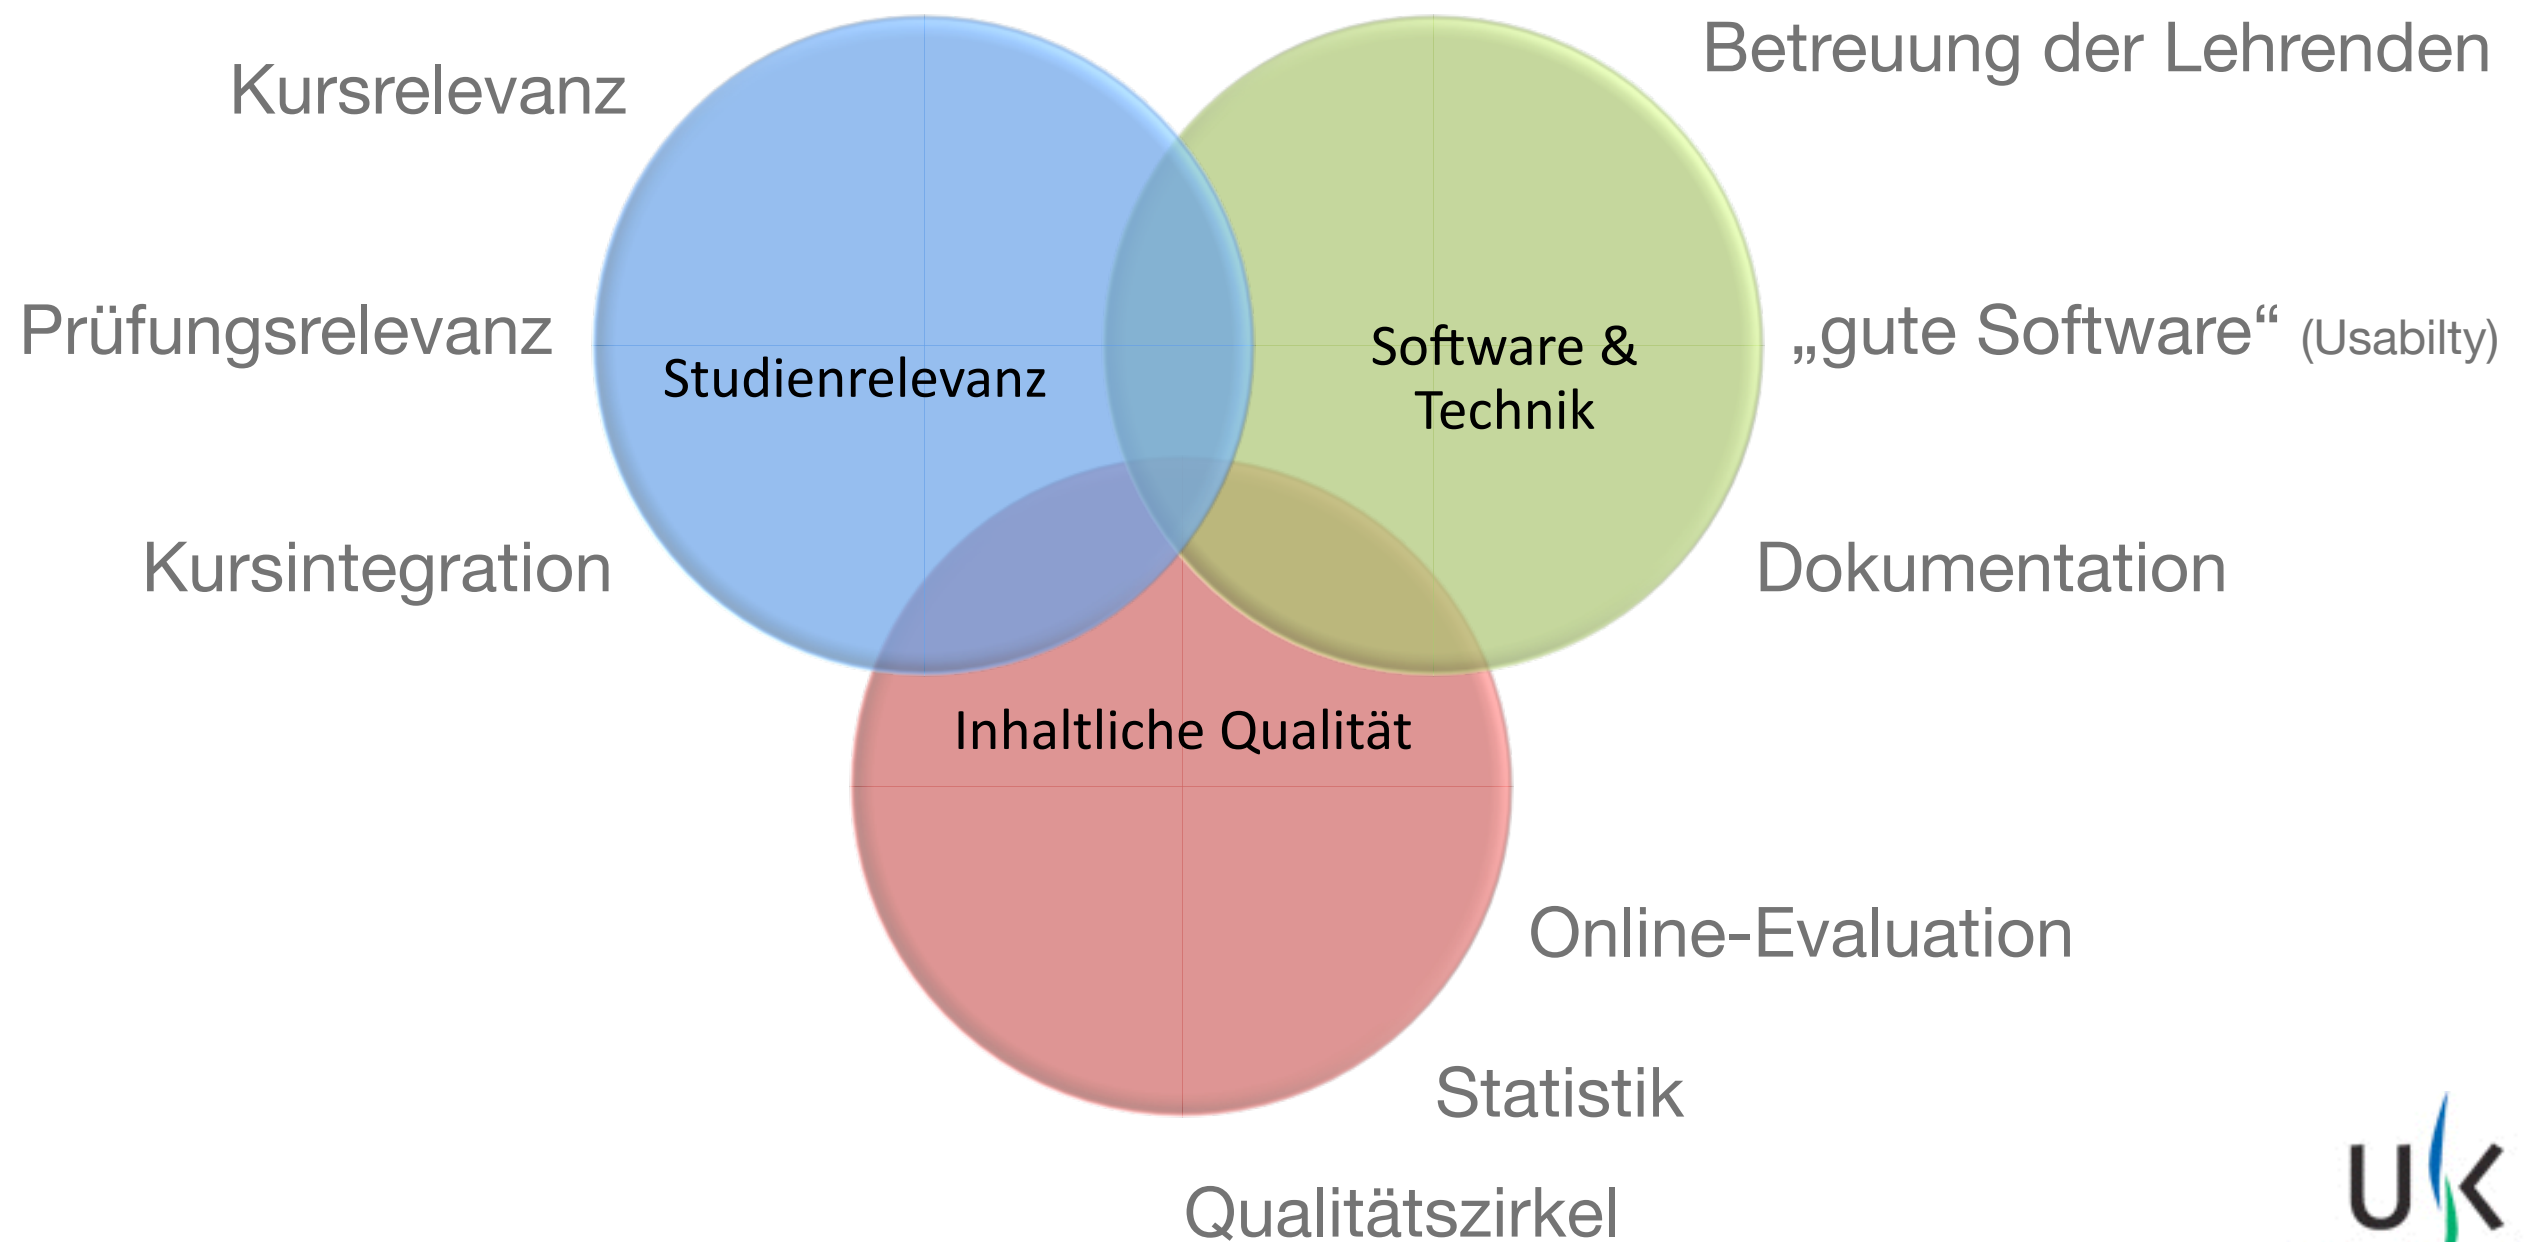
Kursrelevanz

Betreuung der Lehrenden

Prüfungsrelevanz

Studienrelevanz

Software & Technik

„gute Software“ (Usabilty)

Kursintegration

Dokumentation

Inhaltliche Qualität

Online-Evaluation

Statistik

Qualitätszirkel

UK